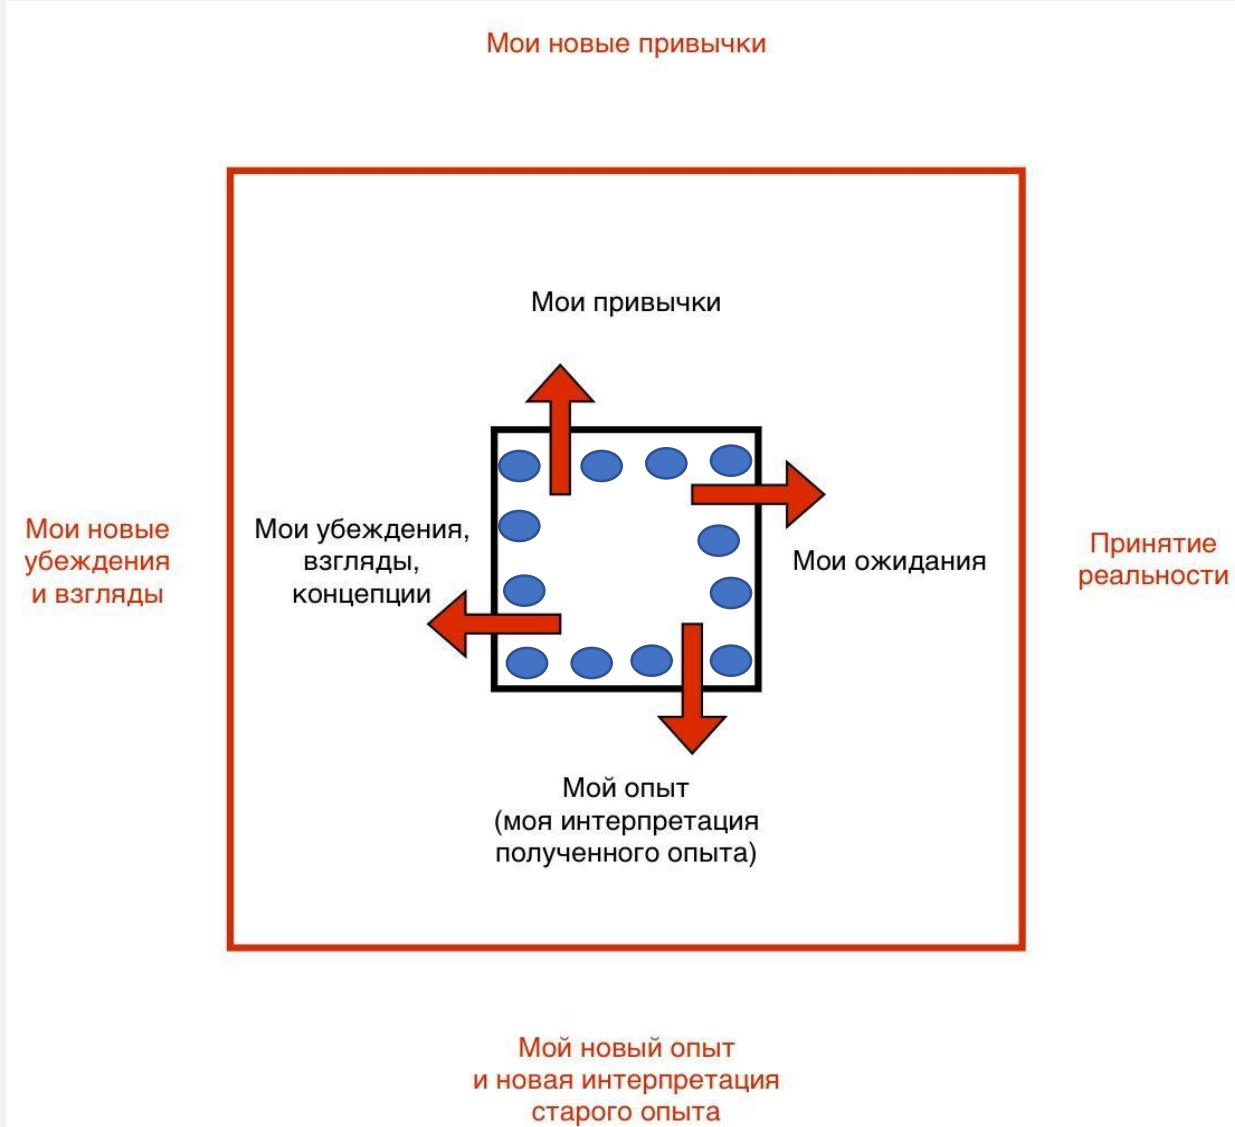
Мои новые привычки

Мои привычки

Мои новые убеждения и взгляды

Мои убеждения, взгляды, концепции

Мои ожидания

Принятие реальности

Мой опыт (моя интерпретация полученного опыта)

Мой новый опыт и новая интерпретация старого опыта